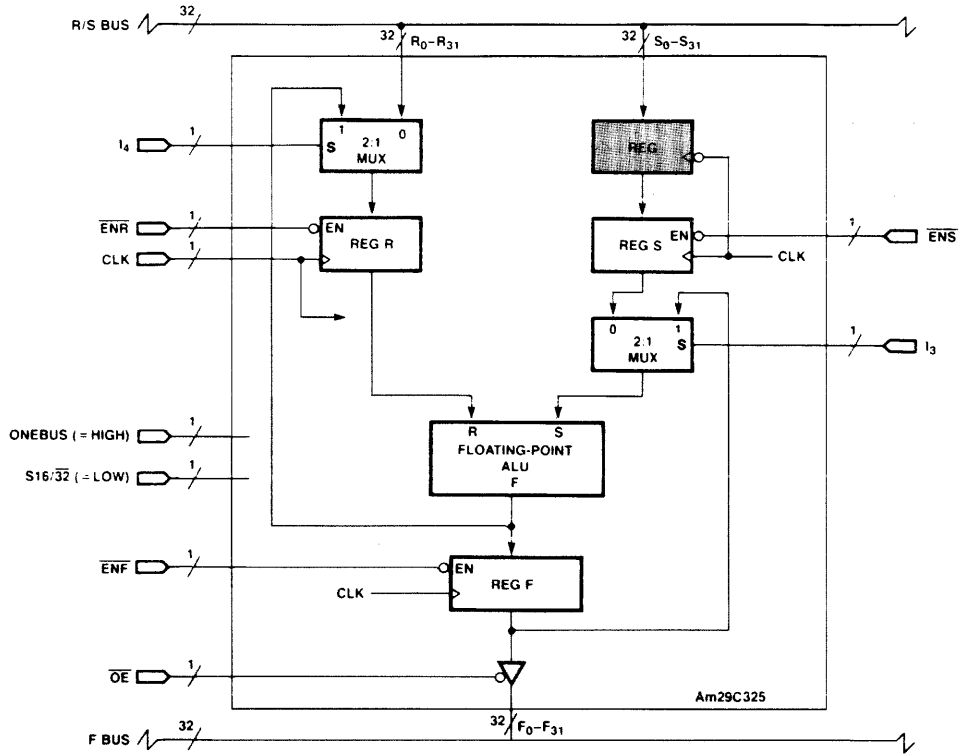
R/S BUS
32
32 $R_0-R_{31}$
32 $S_0-S_{31}$
1 0
S 2:1 MUX
REG
$I_4$
1
$\overline{ENR}$
1
EN
REG R
REG S
EN
1
$\overline{ENS}$
CLK
1
CLK
0 1
2:1 MUX
S
1
$I_3$
ONEBUS (= HIGH)
1
$S16/\overline{32}$ (= LOW)
1
R S
FLOATING-POINT ALU
F
$\overline{ENF}$
1
EN
REG F
CLK
$\overline{OE}$
1
Am29C325
F BUS
32
32 $F_0-F_{31}$